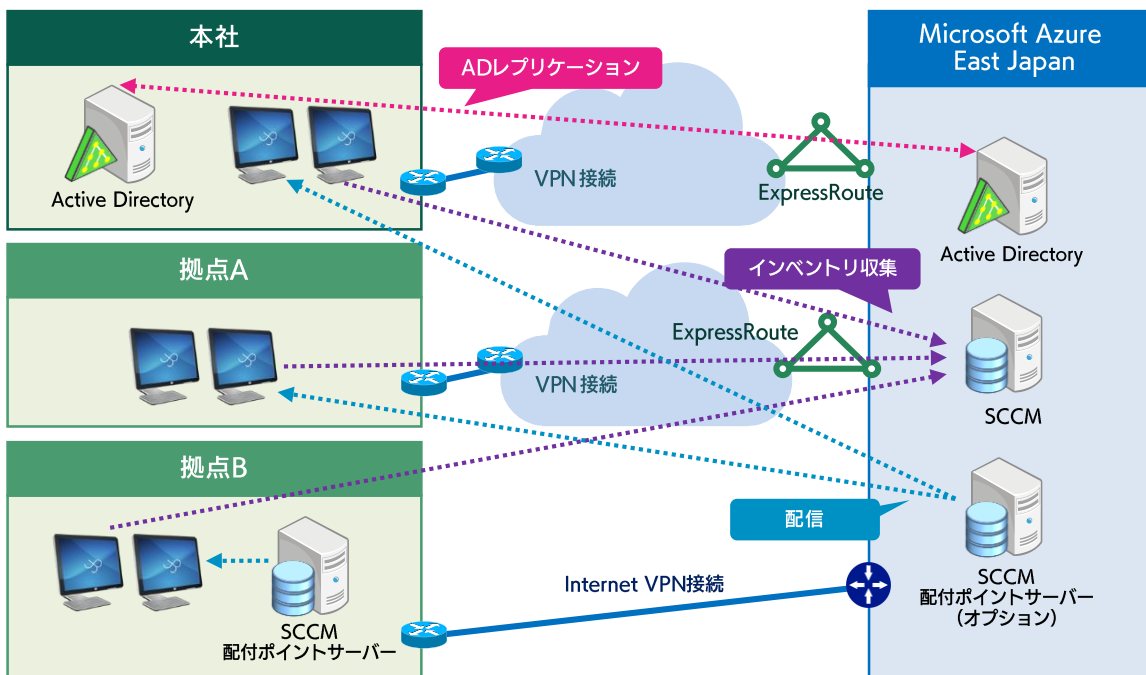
本社

ADレプリケーション

Active Directory

VPN接続

ExpressRoute

Microsoft Azure East Japan

Active Directory

拠点A

インベントリ収集

ExpressRoute

VPN接続

SCCM

拠点B

配信

Internet VPN接続

SCCM 配付ポイントサーバー

SCCM 配付ポイントサーバー （オプション）